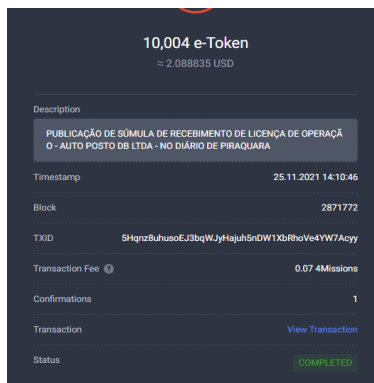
10,004 e-Token
≈ 2.088835 USD

Description

PUBLICAÇÃO DE SÚMULA DE RECEBIMENTO DE LICENÇA DE OPERAÇÃO - AUTO POSTO DB LTDA - NO DIÁRIO DE PIRAQUARA

| | |
|---|---|
| Timestamp | 25.11.2021 14:10:46 |
| Block | 2871772 |
| TXID | 5Hqnz8uhusoEJ3bqWJyHajuh5nDW1XbRhoVe4YW7Acyy |
| Transaction Fee ? | 0.07 4Missions |
| Confirmations | 1 |
| Transaction | View Transaction |
| Status | COMPLETED |